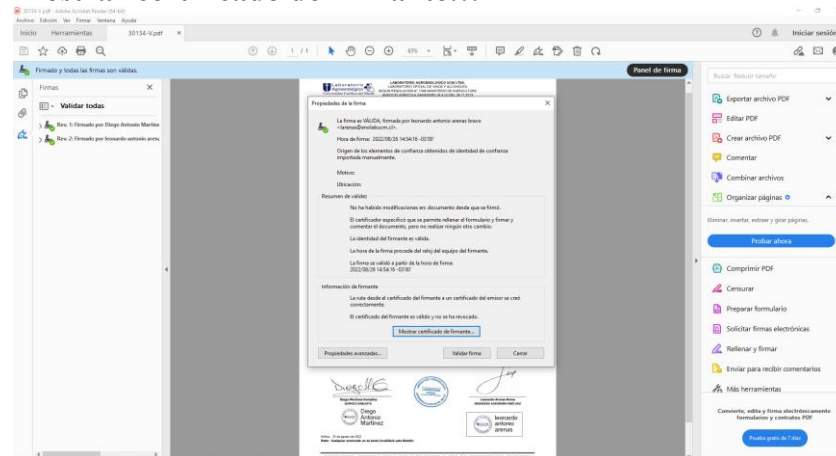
30134-V.pdf - Adobe Acrobat Reader (64-bit)
Archivo Edición Ver Firmar Ventana Ayuda
Inicio Herramientas 30134-V.pdf ×
Iniciar sesión
1 / 1 65%
Firmado y todas las firmas son válidas.
Panel de firma
Firmas ×
Validar todas
Rev. 1: Firmado por Diego Antonio Martínez
Rev. 2: Firmado por leonardo antonio arenas
Propiedades de la firma ×
La firma es VÁLIDA, firmada por leonardo antonio arenas bravo <larenas@enofalcum.cl>.
Hora de firma: 2022/08/26 14:54:16 -03'00'
Origen de los elementos de confianza obtenidos de identidad de confianza importada manualmente.
Motivo:
Ubicación:
Resumen de validez
No ha habido modificaciones en documento desde que se firmó.
El certificador especificó que se permite rellenar el formulario y firmar y comentar el documento, pero no realizar ningún otro cambio.
La identidad del firmante es válida.
La hora de la firma procede del reloj del equipo del firmante.
La firma es válida a partir de la hora de firma: 2022/08/26 14:54:16 -03'00'
Información de firmante
La ruta desde el certificado del firmante a un certificado del emisor se creó correctamente.
El certificado del firmante es válido y no se ha revocado.
Mostrar certificado de firmante...
Propiedades avanzadas... Validar firma Cerrar
Diego Antonio Martínez
leonardo antonio arenas
Buscar 'Reducir tamaño'
Exportar archivo PDF
Editar PDF
Crear archivo PDF
Comentar
Combinar archivos
Organizar páginas
Eliminar, insertar, extraer y girar páginas.
Probar ahora
Comprimir PDF
Censurar
Preparar formulario
Solicitar firmas electrónicas
Rellenar y firmar
Enviar para recibir comentarios
Más herramientas
Convierte, edita y firma electrónicamente formularios y contratos PDF
Prueba gratis de 7 días